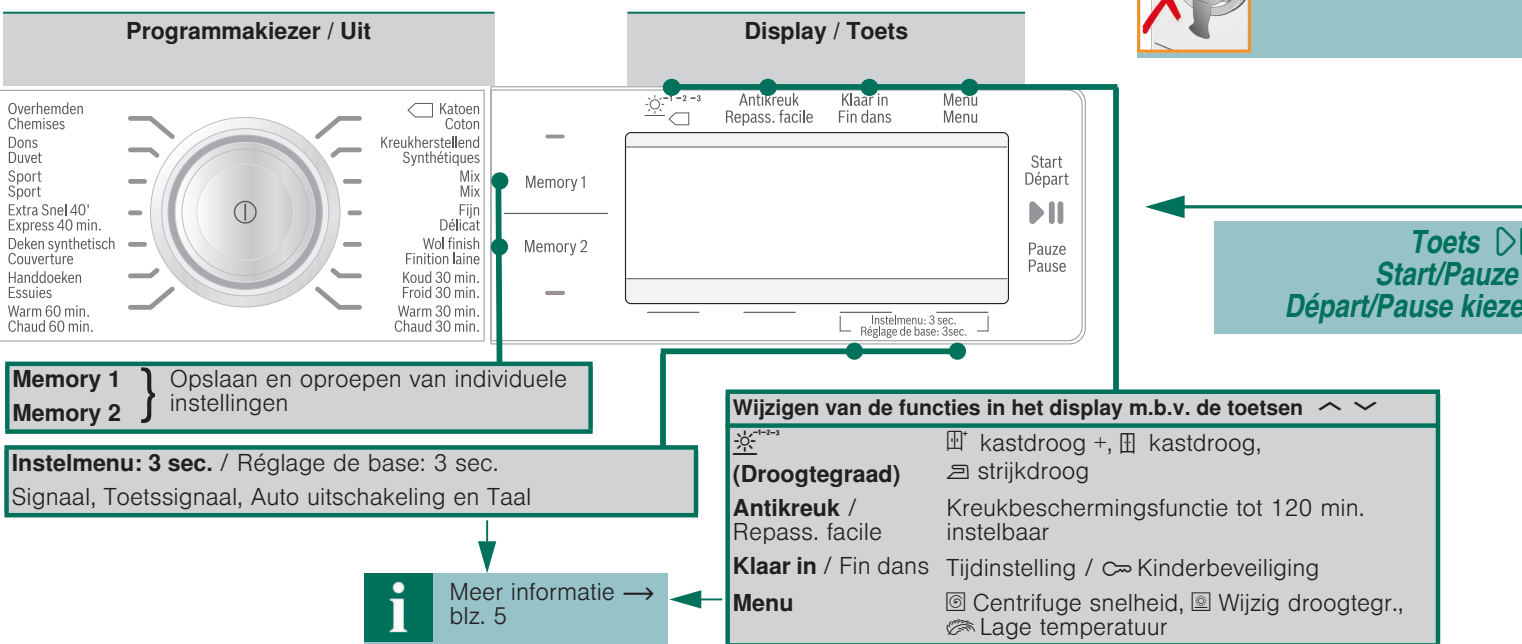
Programmakiezer / Uit

Display / Toets

Overhemden
Chemises
Dons
Duvet
Sport
Sport
Extra Snel 40'
Express 40 min.
Deken synthetisch
Couverture
Handdoeken
Essuies
Warm 60 min.
Chaud 60 min.

Katoen
Coton
Kreukherstellend
Synthétiques
Mix
Mix
Fijn
Délicat
Wol finish
Finition laine
Koud 30 min.
Froid 30 min.
Warm 30 min.
Chaud 30 min.

$^{-1-2-3}$
Antikreuk
Repass. facile
Klaar in
Fin dans
Menu
Menu

Memory 1
Memory 2

Start
Départ
Pauze
Pause

Instelmenu: 3 sec.
Réglage de base: 3sec.

Toets
Start/Pauze
Départ/Pause kieze

Memory 1
Memory 2
Opslaan en oproepen van individuele instellingen

Instelmenu: 3 sec. / Réglage de base: 3 sec.
Signaal, Toetssignaal, Auto uitschakeling en Taal

Meer informatie ⟶ blz. 5

Wijzigen van de functies in het display m.b.v. de toetsen

| | |
|---|---|
| $^{-1-2-3}$ (Droogtegraad) | kastdroog +, kastdroog, strijkdroog |
| Antikreuk / Repass. facile | Kreukbeschermingsfunctie tot 120 min. instelbaar |
| Klaar in / Fin dans | Tijdinstelling / Kinderbeveiliging |
| Menu | Centrifuge snelheid, Wijzig droogtegr., Lage temperatuur |